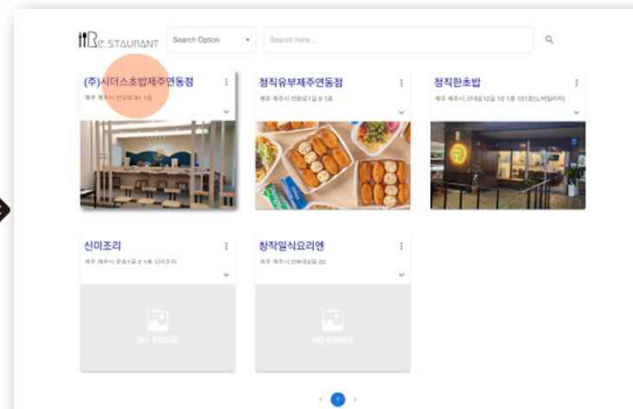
RE STAURANT

Search Option

Search here...

(주)시더스초밥제주연동점

제주 제주시 연동 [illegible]

정직유부제주연동점

제주 제주시 연동1길 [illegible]

정직한초밥

제주 제주시 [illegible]

신미조리

제주 제주시 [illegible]

창작일식요리연

제주 제주시 연동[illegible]

NO IMAGE

NO IMAGE

1